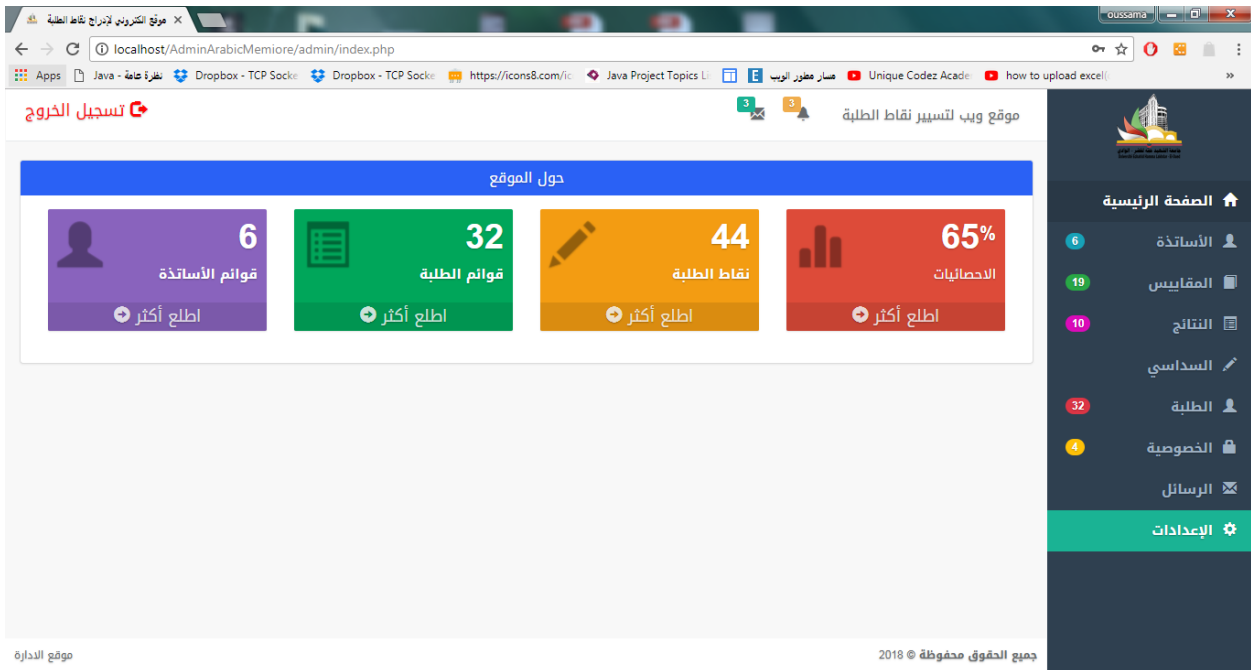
موقع الكتروني لإدراج نقاط الطلبة
oussama
localhost/AdminArabicMemiore/admin/index.php
Apps
Java - نظرة عامة
Dropbox - TCP Socke
Dropbox - TCP Socke
https://icons8.com/ic
Java Project Topics Li
مسار مطور الويب
Unique Codez Acade
how to upload excel(
»

تسجيل الخروج
3
3
موقع ويب لتسيير نقاط الطلبة

الصفحة الرئيسية
الأساتذة 6
المقاييس 19
النتائج 10
السداسي
الطلبة 32
الخصوصية 4
الرسائل
الإعدادات

حول الموقع

6
قوائم الأساتذة
اطلع أكثر

32
قوائم الطلبة
اطلع أكثر

44
نقاط الطلبة
اطلع أكثر

65%
الاحصائيات
اطلع أكثر

موقع الادارة
جميع الحقوق محفوظة © 2018